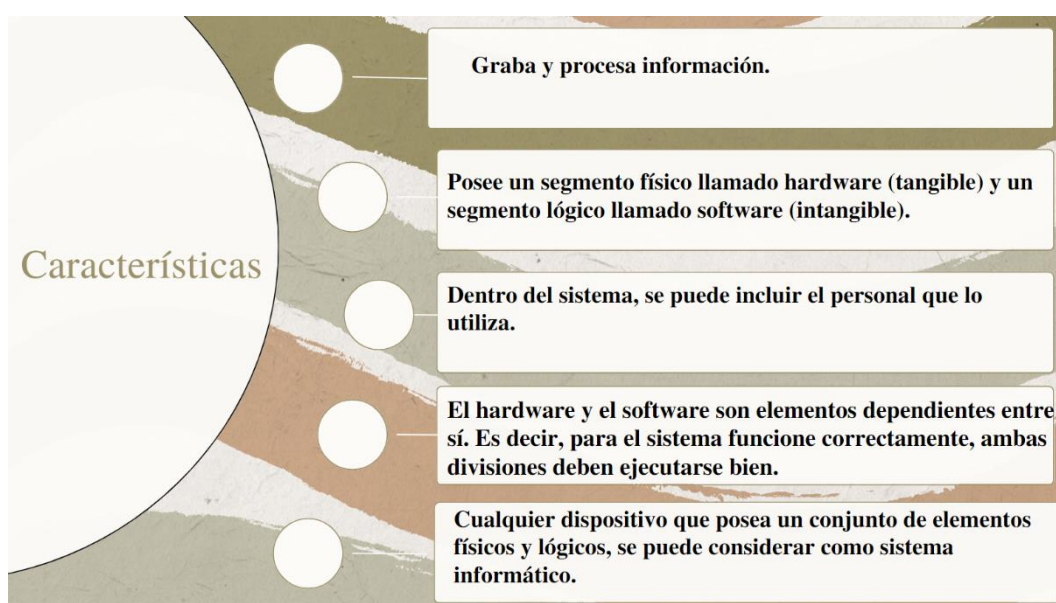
Características

Graba y procesa información.

Posee un segmento físico llamado hardware (tangible) y un segmento lógico llamado software (intangible).

Dentro del sistema, se puede incluir el personal que lo utiliza.

El hardware y el software son elementos dependientes entre sí. Es decir, para el sistema funcione correctamente, ambas divisiones deben ejecutarse bien.

Cualquier dispositivo que posea un conjunto de elementos físicos y lógicos, se puede considerar como sistema informático.